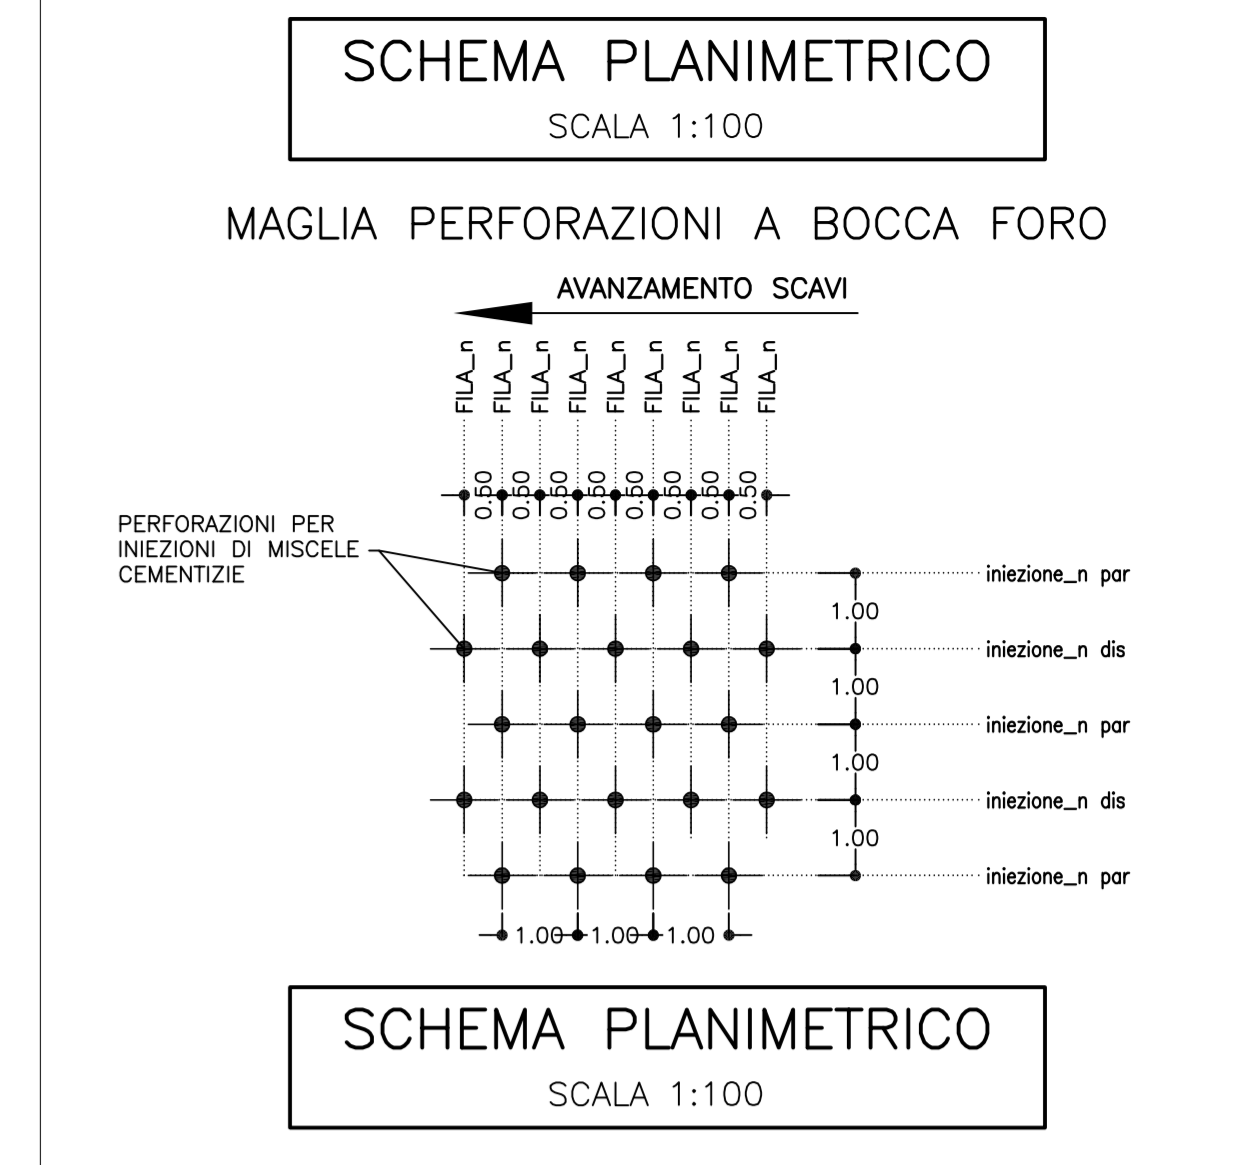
SCHEMA PLANIMETRICO
SCALA 1:100

MAGLIA PERFORAZIONI A BOCCA FORO

AVANZAMENTO SCAVI

FILA_n FILA_n FILA_n FILA_n FILA_n FILA_n FILA_n FILA_n FILA_n

0.50 0.50 0.50 0.50 0.50 0.50 0.50 0.50

PERFORAZIONI PER INIEZIONI DI MISCELE CEMENTIZIE

iniezione_n par
1.00
iniezione_n dis
1.00
iniezione_n par
1.00
iniezione_n dis
1.00
iniezione_n par

1.00 1.00 1.00

SCHEMA PLANIMETRICO
SCALA 1:100